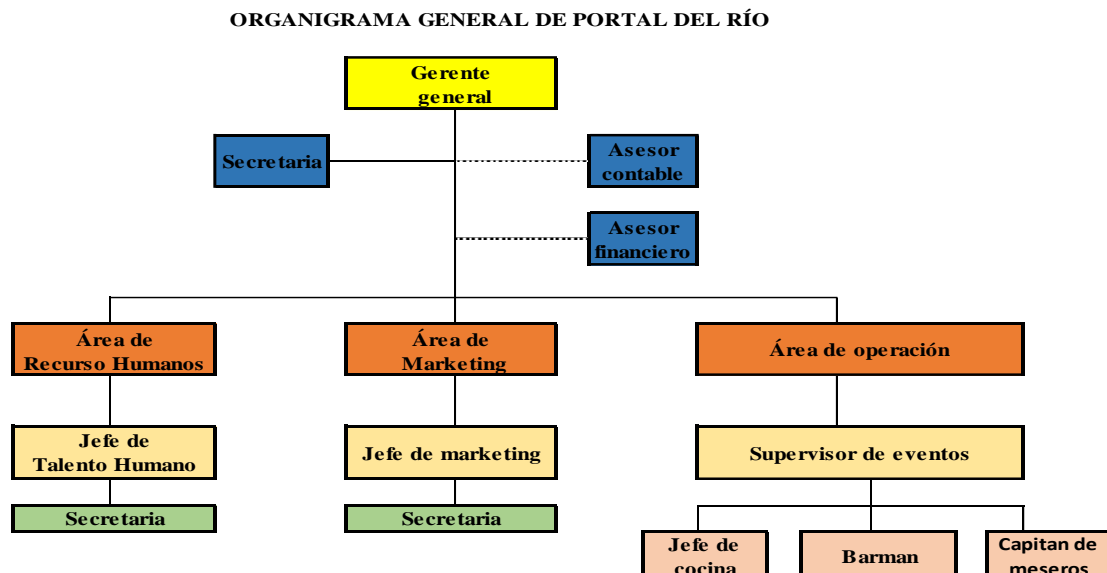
ORGANIGRAMA GENERAL DE PORTAL DEL RÍO

Gerente general

Secretaria

Asesor contable

Asesor financiero

Área de Recurso Humanos

Área de Marketing

Área de operación

Jefe de Talento Humano

Jefe de marketing

Supervisor de eventos

Secretaria

Secretaria

Jefe de cocina

Barman

Capitan de meseros